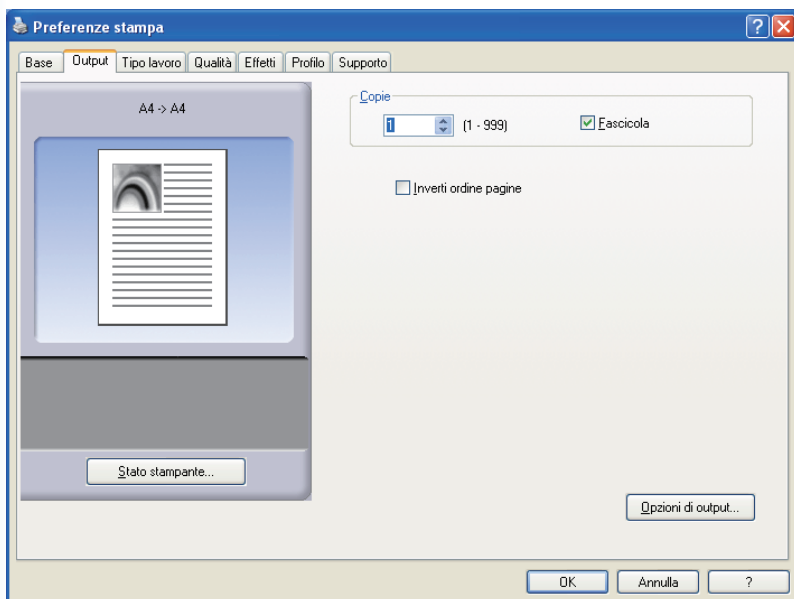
Preferenze stampa

?

Base | Output | Tipo lavoro | Qualità | Effetti | Profilo | Supporto

A4 -> A4

Stato stampante...

Copie

1 (1 - 999)

Fascicola

Inverti ordine pagine

Opzioni di output...

OK | Annulla | ?